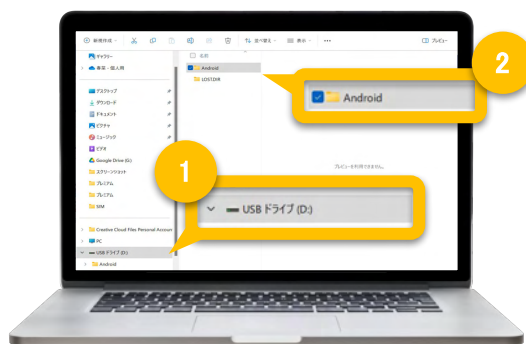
新規作成
並べ替え
表示
プレビュー
ギャラリー
春菜 - 個人用
名前
Android
LOST.DIR
デスクトップ
ダウンロード
ドキュメント
ピクチャ
ミュージック
ビデオ
Google Drive (G:)
スクリーンショット
プレミアム
プレミアム
SIM
Creative Cloud Files Personal Accoun
PC
USB ドライブ (D:)
Android
プレビューを利用できません。
1
USB ドライブ (D:)
2
Android